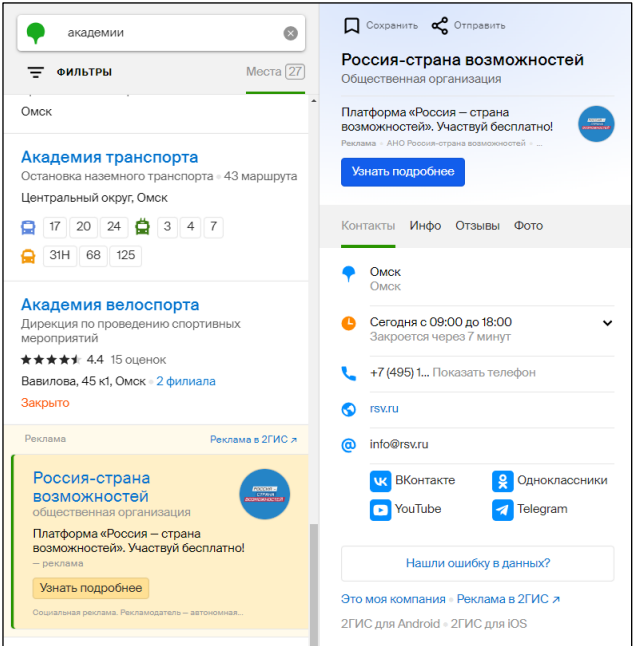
академии

ФИЛЬТРЫ

Места 27

Омск

Академия транспорта
Остановка наземного транспорта • 43 маршрута
Центральный округ, Омск

17 20 24 3 4 7
31Н 68 125

Академия велоспорта
Дирекция по проведению спортивных мероприятий
4.4 15 оценок
Вавилова, 45 к1, Омск • 2 филиала
Закрыто

Реклама
Реклама в 2ГИС ↗

Россия-страна возможностей
общественная организация
Платформа «Россия — страна возможностей». Участвуй бесплатно!
— реклама
Узнать подробнее
Социальная реклама. Рекламодатель – автономная...

Сохранить
Отправить

Россия-страна возможностей
Общественная организация

Платформа «Россия — страна возможностей». Участвуй бесплатно!
Реклама • АНО Россия-страна возможностей • ...
Узнать подробнее

Контакты Инфо Отзывы Фото

Омск
Омск

Сегодня с 09:00 до 18:00
Закроется через 7 минут

+7 (495) 1... Показать телефон

rsv.ru

info@rsv.ru

ВКонтакте
Одноклассники
YouTube
Telegram

Нашли ошибку в данных?

Это моя компания • Реклама в 2ГИС ↗

2ГИС для Android • 2ГИС для iOS